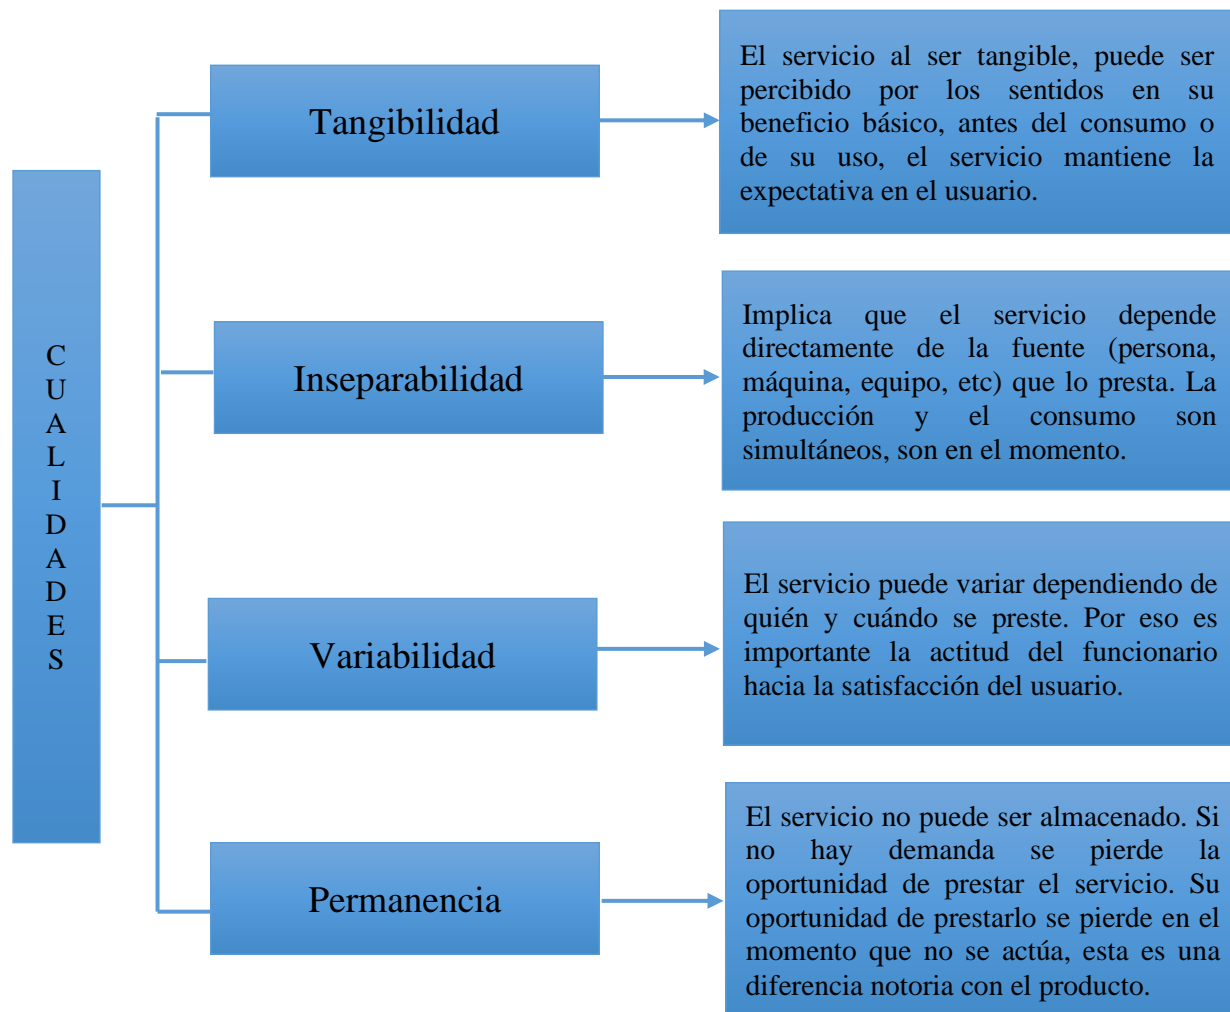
CUALIDADES

Tangibilidad

El servicio al ser tangible, puede ser percibido por los sentidos en su beneficio básico, antes del consumo o de su uso, el servicio mantiene la expectativa en el usuario.

Inseparabilidad

Implica que el servicio depende directamente de la fuente (persona, máquina, equipo, etc) que lo presta. La producción y el consumo son simultáneos, son en el momento.

Variabilidad

El servicio puede variar dependiendo de quién y cuándo se preste. Por eso es importante la actitud del funcionario hacia la satisfacción del usuario.

Permanencia

El servicio no puede ser almacenado. Si no hay demanda se pierde la oportunidad de prestar el servicio. Su oportunidad de prestarlo se pierde en el momento que no se actúa, esta es una diferencia notoria con el producto.